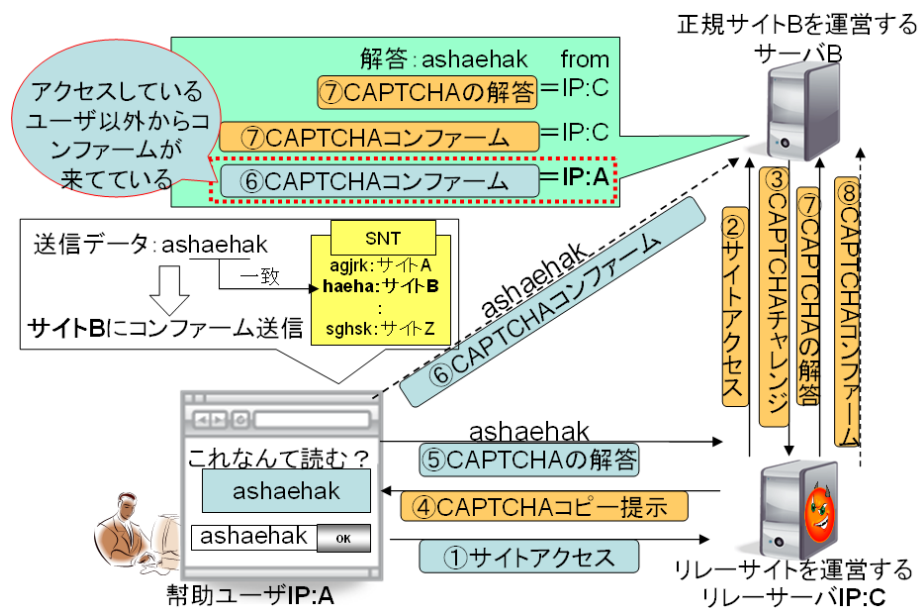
正規サイトBを運営するサーバB

解答：ashaehak　from

⑦CAPTCHAの解答 ＝IP:C

アクセスしているユーザ以外からコンファームが来ている

⑦CAPTCHAコンファーム ＝IP:C

⑥CAPTCHAコンファーム ＝IP:A

送信データ：ashaehak

一致

サイトBにコンファーム送信

SNT

agjrk：サイトA
haeha：サイトB
：
sghsk：サイトZ

ashaehak

⑥CAPTCHAコンファーム

②サイトアクセス

③CAPTCHAチャレンジ

⑦CAPTCHAの解答

⑧CAPTCHAコンファーム

これなんて読む？

ashaehak

ashaehak

OK

ashaehak

⑤CAPTCHAの解答

④CAPTCHAコピー提示

①サイトアクセス

幇助ユーザIP:A

リレーサイトを運営するリレーサーバIP:C